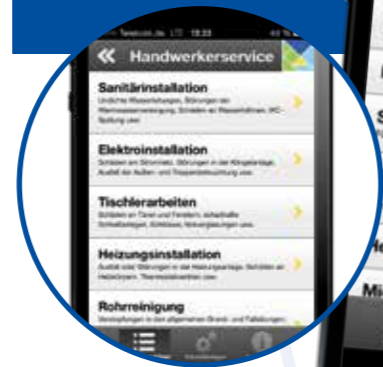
Telekom.de LTE 13:33

Handwerkerservice

Sanitärinstallation
Undichte Wasserleitungen, Störungen der Wasserversorgung, Schäden an Wasserhähnen, WC-Spülung usw.

Elektroinstallation
Schäden am Stromnetz, Störungen in der Klingelanlage, Ausfall der Außen- und Treppenbeleuchtung usw.

Tischlerarbeiten
Schäden an Türen und Fenstern, schadhafte Schließanlagen, Schlösser, Holzverkleidungen usw.

Heizungsinstallation
Ausfall oder Störungen in der Heizungsanlage, Schäden an Heizkörpern, Thermostatventilen usw.

Rohrreinigung
Verstopfungen in den allgemeinen Grund- und Falleitungen

S

He

Mi